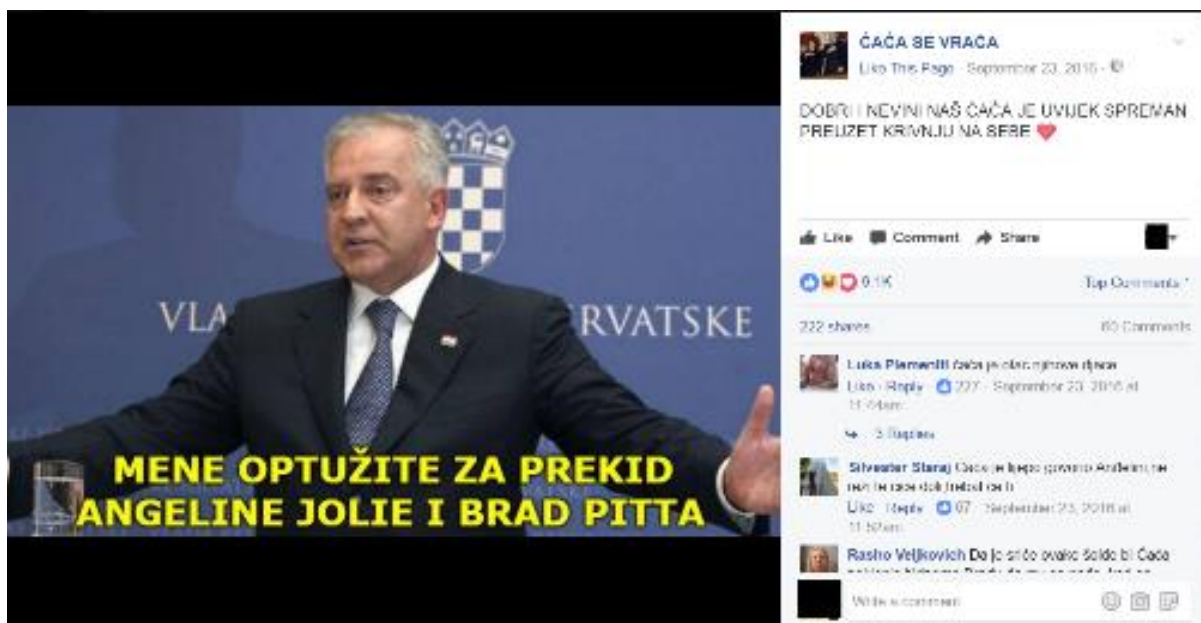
VLA RVATSKE

MENE OPTUŽITE ZA PREKID ANGELINE JOLIE I BRAD PITTA

ĆAĆA SE VRAĆA
Like This Page · September 23, 2016 ·

DOBRI I NEVINI NAŠ ĆAĆA JE UVIJEK SPREMAN PREUZET KRIVNJU NA SEBE ❤

Like Comment Share

6.1K Top Comments

222 shares 60 Comments

Luka Plemeniti ćaća je otac njihove djece
Like · Reply 227 · September 23, 2016 at 11:44am

3 Replies

Silvester Stanaj Ćaća je lipo govorio Anđelini ne nek te ćaće doli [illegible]
Like · Reply 67 · September 23, 2016 at 11:57am

Rasho Veljkovich Da je ovako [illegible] bi Ćaća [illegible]

Write a comment...